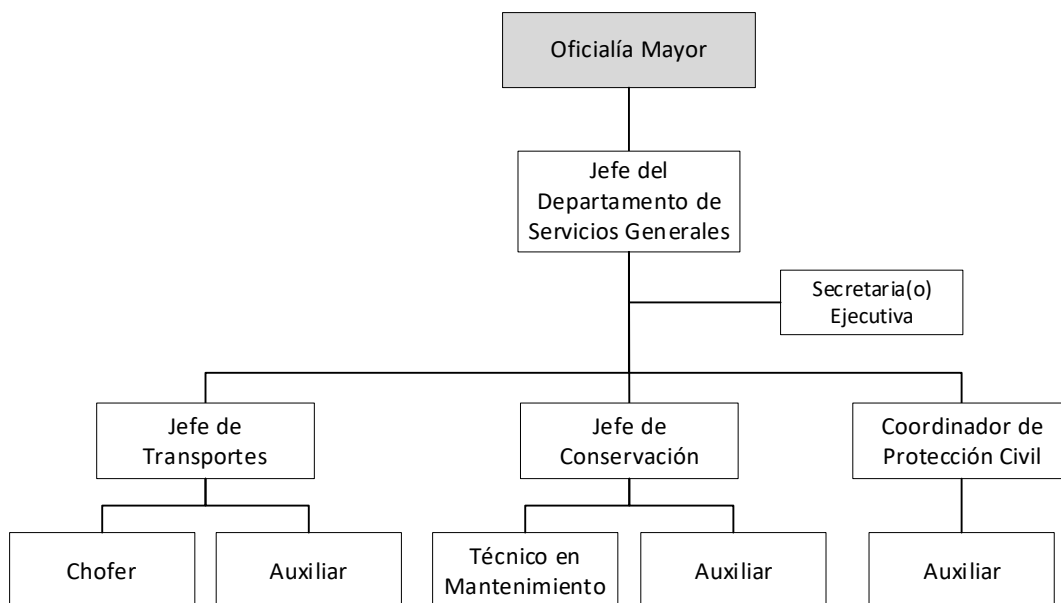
Oficialía Mayor

Jefe del Departamento de Servicios Generales

Secretaria(o) Ejecutiva

Jefe de Transportes

Jefe de Conservación

Coordinador de Protección Civil

Chofer

Auxiliar

Técnico en Mantenimiento

Auxiliar

Auxiliar